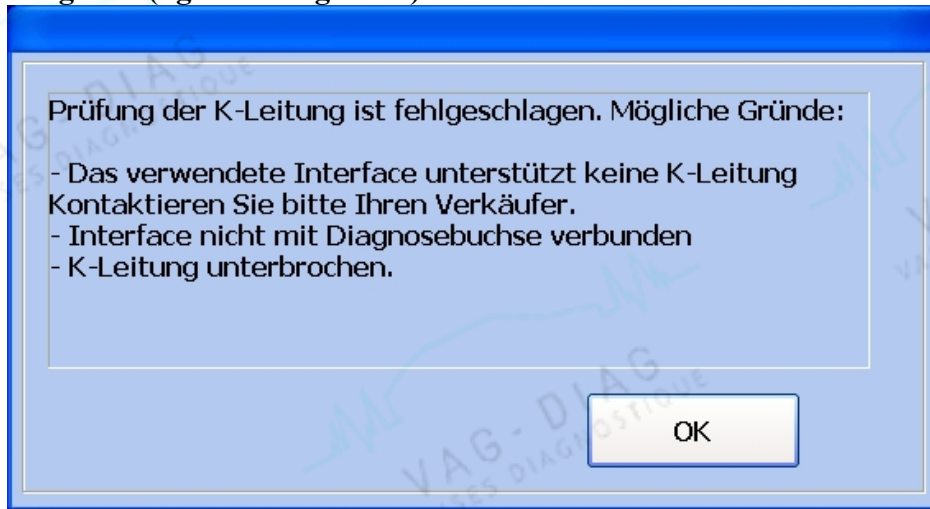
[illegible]

Prüfung der K-Leitung ist fehlgeschlagen. Mögliche Gründe:

- Das verwendete Interface unterstützt keine K-Leitung
Kontaktieren Sie bitte Ihren Verkäufer.
- Interface nicht mit Diagnosebuchse verbunden
- K-Leitung unterbrochen.

OK

VAG-DIAG
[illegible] DIAGNOSTIQUE

VAG-DIAG
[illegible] DIAGNOSTIQUE